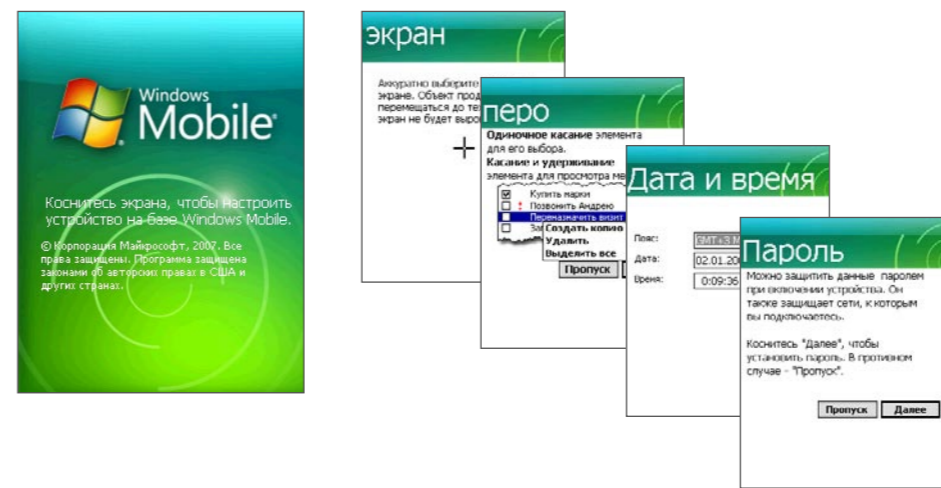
Windows Mobile

Коснитесь экрана, чтобы настроить устройство на базе Windows Mobile.

© Корпорация Майкрософт, 2007. Все права защищены. Программа защищена законами об авторских правах в США и других странах.

экран

Аккуратно выберите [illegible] экране. Объект прод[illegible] перемещаться до те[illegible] экран не будет выро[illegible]

+

перо

Одиночное касание элемента для его выбора.
Касание и удерживание элемента для просмотра ме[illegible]

Купить марки
Позвонить Андрею
Перемазначить визит
За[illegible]
Создать копию
Удалить
Выделить все

Пропуск

Дата и время

Пояс: GMT+3 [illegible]
Дата: 02.01.20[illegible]
Время: 0:09:36

Пароль

Можно защитить данные паролем при включении устройства. Он также защищает сети, к которым вы подключаетесь.

Коснитесь "Далее", чтобы установить пароль. В противном случае - "Пропуск".

Пропуск Далее